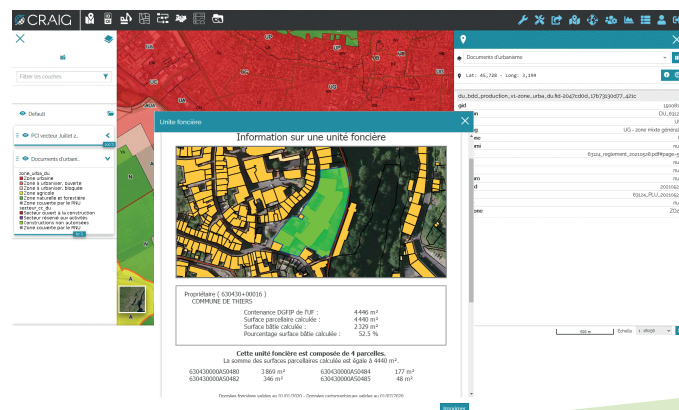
CRAIG

Filtrer les couches

Default

PCI vecteur Juillet 2...

Documents d'urbani...

zone_urba_du
Zone urbaine
Zone à urbaniser, ouverte
Zone à urbaniser, bloquée
Zone agricole
Zone naturelle et forestière
Zone couverte par le RNU
secteur_cc_du
Secteur ouvert à la construction
Secteur réservé aux activités
Constructions non autorisées
Zone couverte par le RNU

Unite foncière

Information sur une unité foncière

Propriétaire ( 630430+00016 )
COMMUNE DE THIERS

| Contenance DGFIP de l'UF : | 4 446 m² |
|---|---|
| Surface parcellaire calculée : | 4 440 m² |
| Surface bâtie calculée : | 2 329 m² |
| Pourcentage surface bâtie calculée : | 52.5 % |

Cette unité foncière est composée de 4 parcelles.
La somme des surfaces parcellaires calculée est égale à 4440 m².

| 630430000AS0480 | 3 869 m² | 630430000AS0484 | 177 m² |
|---|---|---|---|
| 630430000AS0482 | 346 m² | 630430000AS0485 | 48 m² |

Documents d'urbanisme

Lat: 45,728 - Long: 3,144

du_bdd_production_v1-zone_urba_du.fid-2047cd0d_17b7393d77_-421c

gid
DU_63124
U
UG - zone mixte général
63124_reglement_20201028.pdf#page=
20201028
63124_PLU_20201028
Z02

Echelle : 1 : 18056

Imprimer